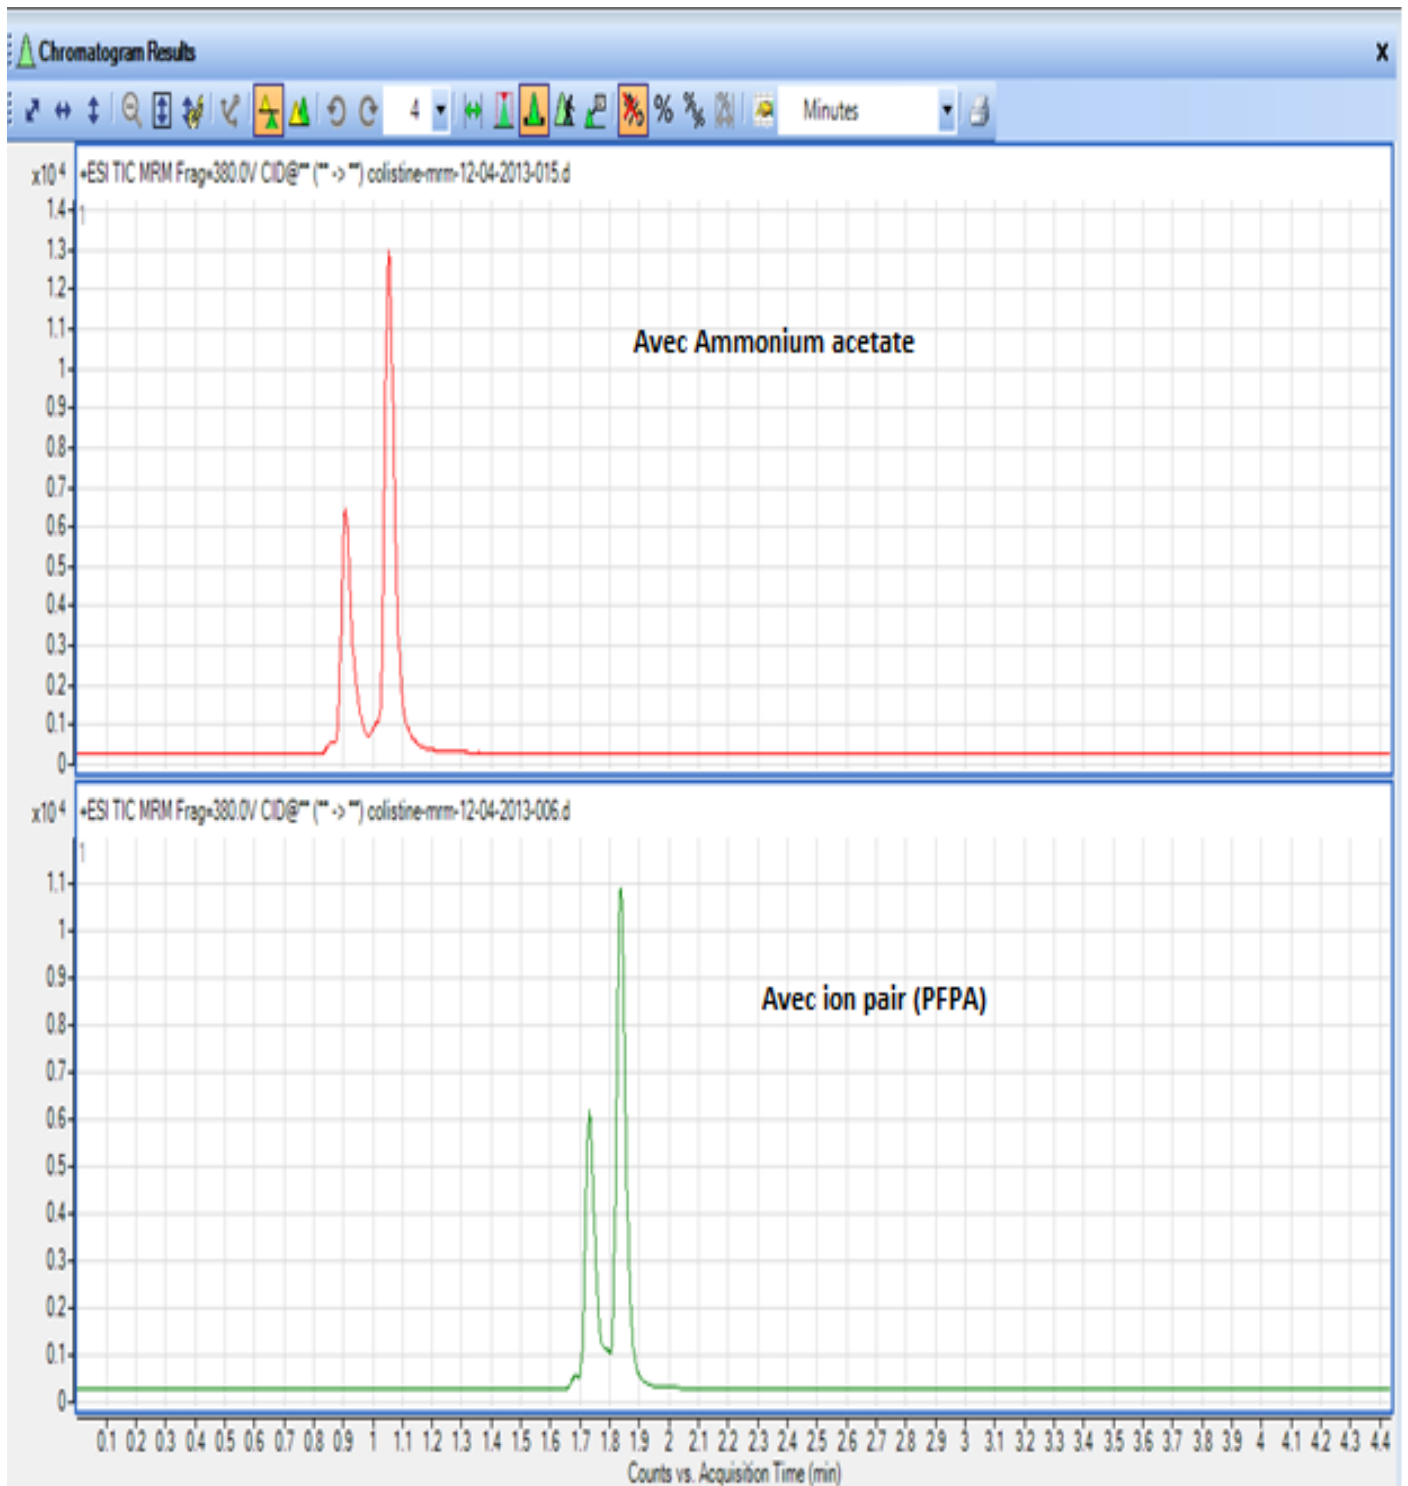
Chromatogram Results
x
4
Minutes

$x10^4$ +ESI TIC MRM Frag=380.0V CID@** (** -> **) colistine-mrm-12-04-2013-015.d
1.4 1
1.3
1.2
1.1
1
0.9
0.8
0.7
0.6
0.5
0.4
0.3
0.2
0.1
0
Avec Ammonium acetate

$x10^4$ +ESI TIC MRM Frag=380.0V CID@** (** -> **) colistine-mrm-12-04-2013-006.d
1
1.1
1
0.9
0.8
0.7
0.6
0.5
0.4
0.3
0.2
0.1
0
Avec ion pair (PFPA)

0.1 0.2 0.3 0.4 0.5 0.6 0.7 0.8 0.9 1 1.1 1.2 1.3 1.4 1.5 1.6 1.7 1.8 1.9 2 2.1 2.2 2.3 2.4 2.5 2.6 2.7 2.8 2.9 3 3.1 3.2 3.3 3.4 3.5 3.6 3.7 3.8 3.9 4 4.1 4.2 4.3 4.4
Counts vs. Acquisition Time (min)